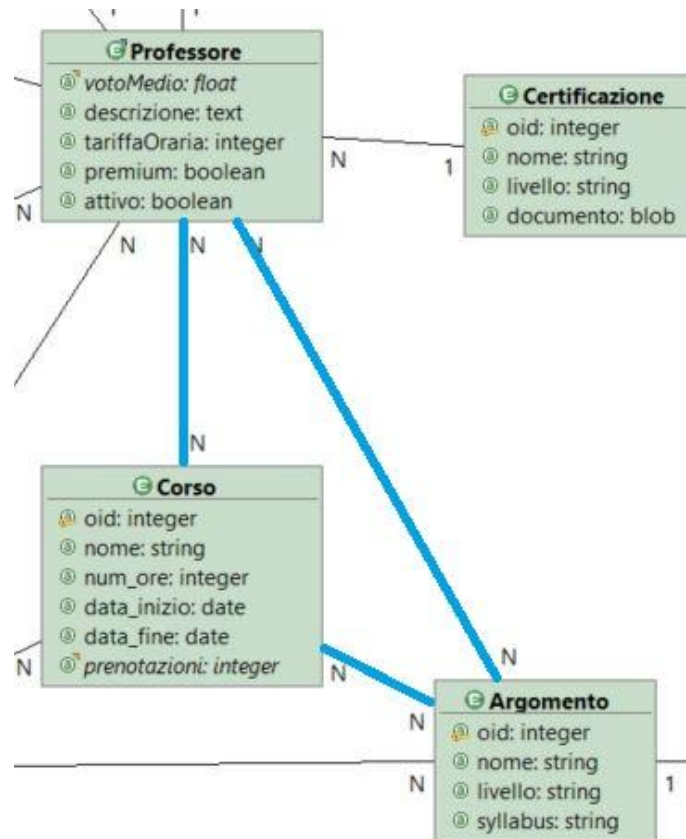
Professore
votoMedio: float
descrizione: text
tariffaOraria: integer
premium: boolean
attivo: boolean

Certificazione
oid: integer
nome: string
livello: string
documento: blob

N
1
N
N
N
N
N

Corso
oid: integer
nome: string
num_ore: integer
data_inizio: date
data_fine: date
prenotazioni: integer

N
N
N

Argomento
oid: integer
nome: string
livello: string
syllabus: string

N
N
1